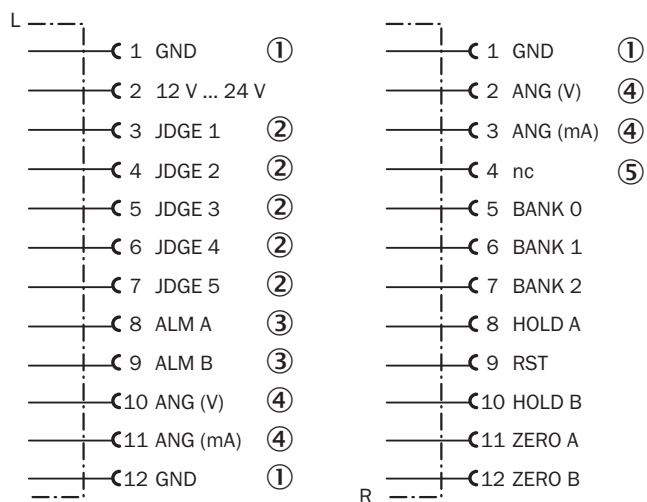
L
1 GND ①
2 12 V ... 24 V
3 JDGE 1 ②
4 JDGE 2 ②
5 JDGE 3 ②
6 JDGE 4 ②
7 JDGE 5 ②
8 ALM A ③
9 ALM B ③
10 ANG (V) ④
11 ANG (mA) ④
12 GND ①

1 GND ①
2 ANG (V) ④
3 ANG (mA) ④
4 nc ⑤
5 BANK 0
6 BANK 1
7 BANK 2
8 HOLD A
9 RST
10 HOLD B
11 ZERO A
12 ZERO B
R